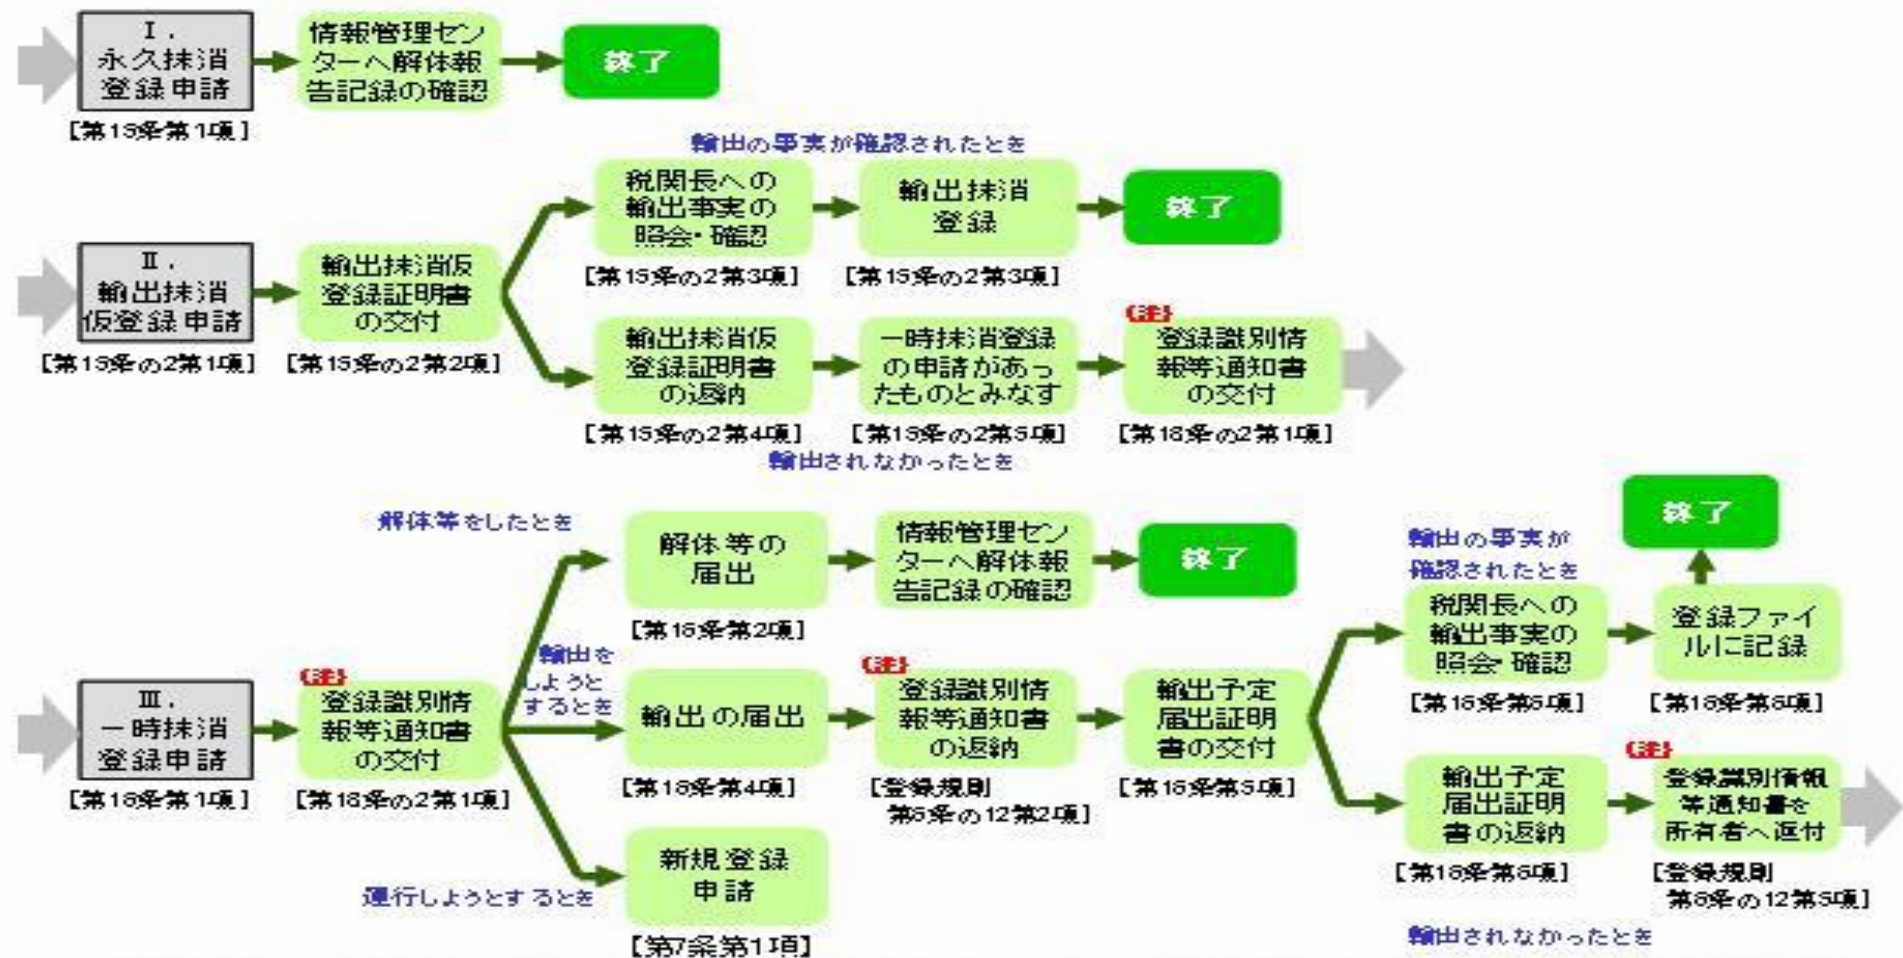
Ⅰ.
永久抹消
登録申請
［第15条第1項］

情報管理センターへ解体報告記録の確認

終了

輸出の事実が確認されたとき

Ⅱ.
輸出抹消
仮登録申請
［第15条の2第1項］

輸出抹消仮登録証明書の交付
［第15条の2第2項］

税関長への輸出事実の照会・確認
［第15条の2第3項］

輸出抹消登録
［第15条の2第3項］

終了

輸出抹消仮登録証明書の返納
［第15条の2第4項］

一時抹消登録の申請があったものとみなす
［第15条の2第5項］

(注)
登録識別情報等通知書の交付
［第16条の2第1項］

輸出されなかったとき

解体等をしたとき

解体等の届出
［第16条第2項］

情報管理センターへ解体報告記録の確認

終了

輸出の事実が確認されたとき

終了

Ⅲ.
一時抹消
登録申請
［第16条第1項］

(注)
登録識別情報等通知書の交付
［第16条の2第1項］

輸出をしようとするとき

輸出の届出
［第16条第4項］

(注)
登録識別情報等通知書の返納
［登録規則第5条の12第2項］

輸出予定届出証明書の交付
［第16条第5項］

税関長への輸出事実の照会・確認
［第16条第6項］

登録ファイルに記録
［第16条第6項］

輸出予定届出証明書の返納
［第16条第6項］

(注)
登録識別情報等通知書を所有者へ返付
［登録規則第5条の12第5項］

運行しようとするとき

新規登録申請
［第7条第1項］

輸出されなかったとき